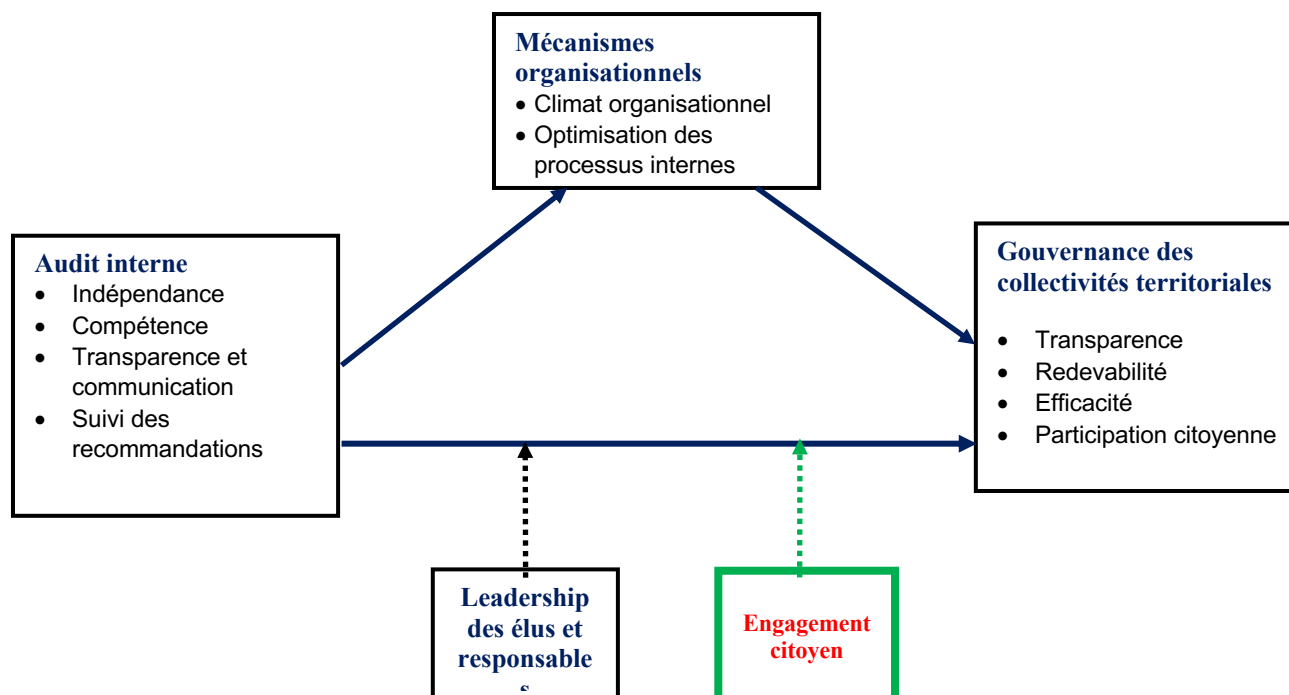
Mécanismes organisationnels
- Climat organisationnel
- Optimisation des processus internes

Audit interne
- Indépendance
- Compétence
- Transparence et communication
- Suivi des recommandations

Gouvernance des collectivités territoriales
- Transparence
- Redevabilité
- Efficacité
- Participation citoyenne

Leadership des élus et responsables

Engagement citoyen